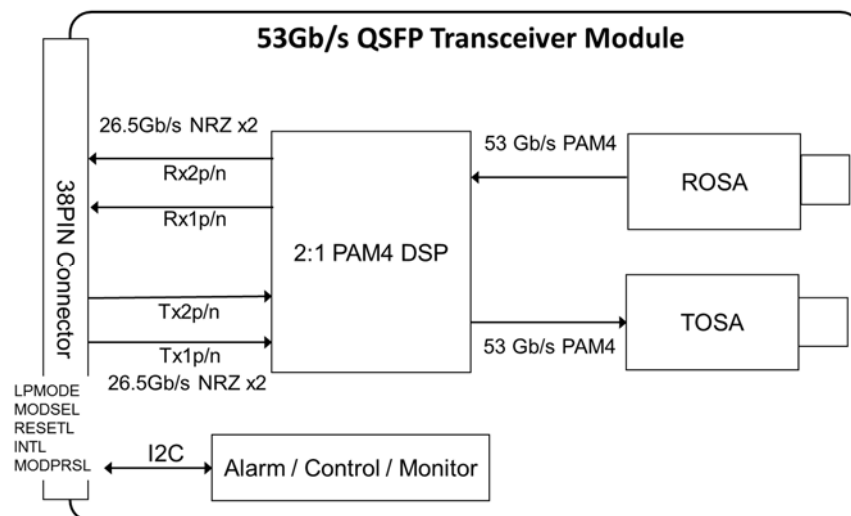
53Gb/s QSFP Transceiver Module

38PIN Connector

26.5Gb/s NRZ x2

Rx2p/n

Rx1p/n

Tx2p/n

Tx1p/n

26.5Gb/s NRZ x2

2:1 PAM4 DSP

53 Gb/s PAM4

ROSA

TOSA

53 Gb/s PAM4

LPMODE
MODSEL
RESETL
INTL
MODPRSL

I2C

Alarm / Control / Monitor